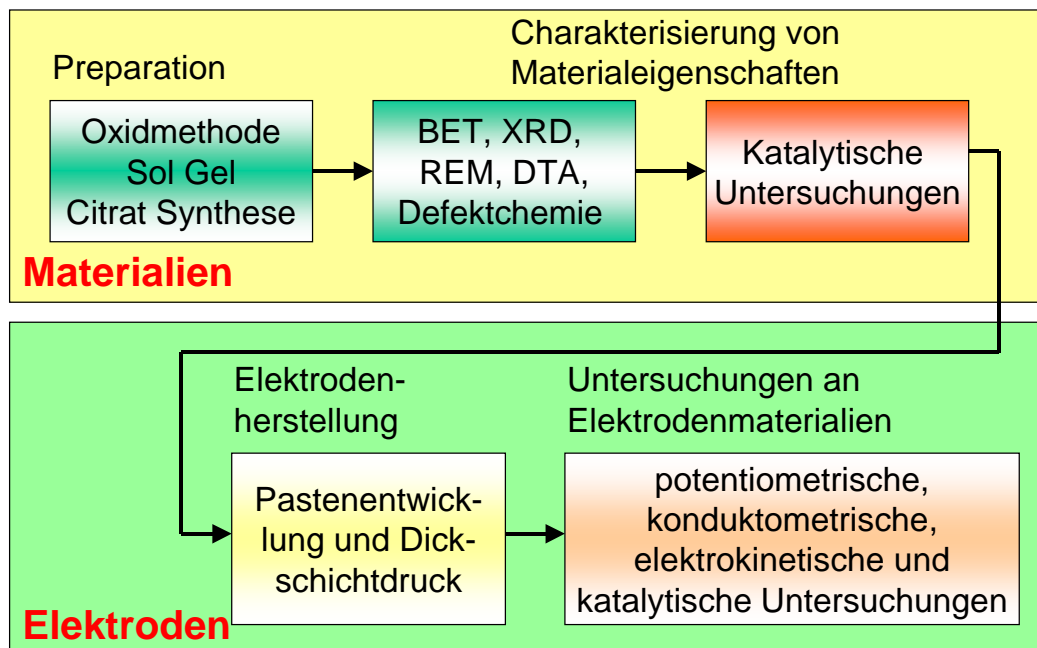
Preparation

Charakterisierung von Materialeigenschaften

Oxidmethode
Sol Gel
Citrat Synthese

BET, XRD, REM, DTA, Defektchemie

Katalytische Untersuchungen

Materialien

Elektrodenherstellung

Untersuchungen an Elektrodenmaterialien

Pastenentwicklung und Dickschichtdruck

potentiometrische, konduktometrische, elektrokinetische und katalytische Untersuchungen

Elektroden